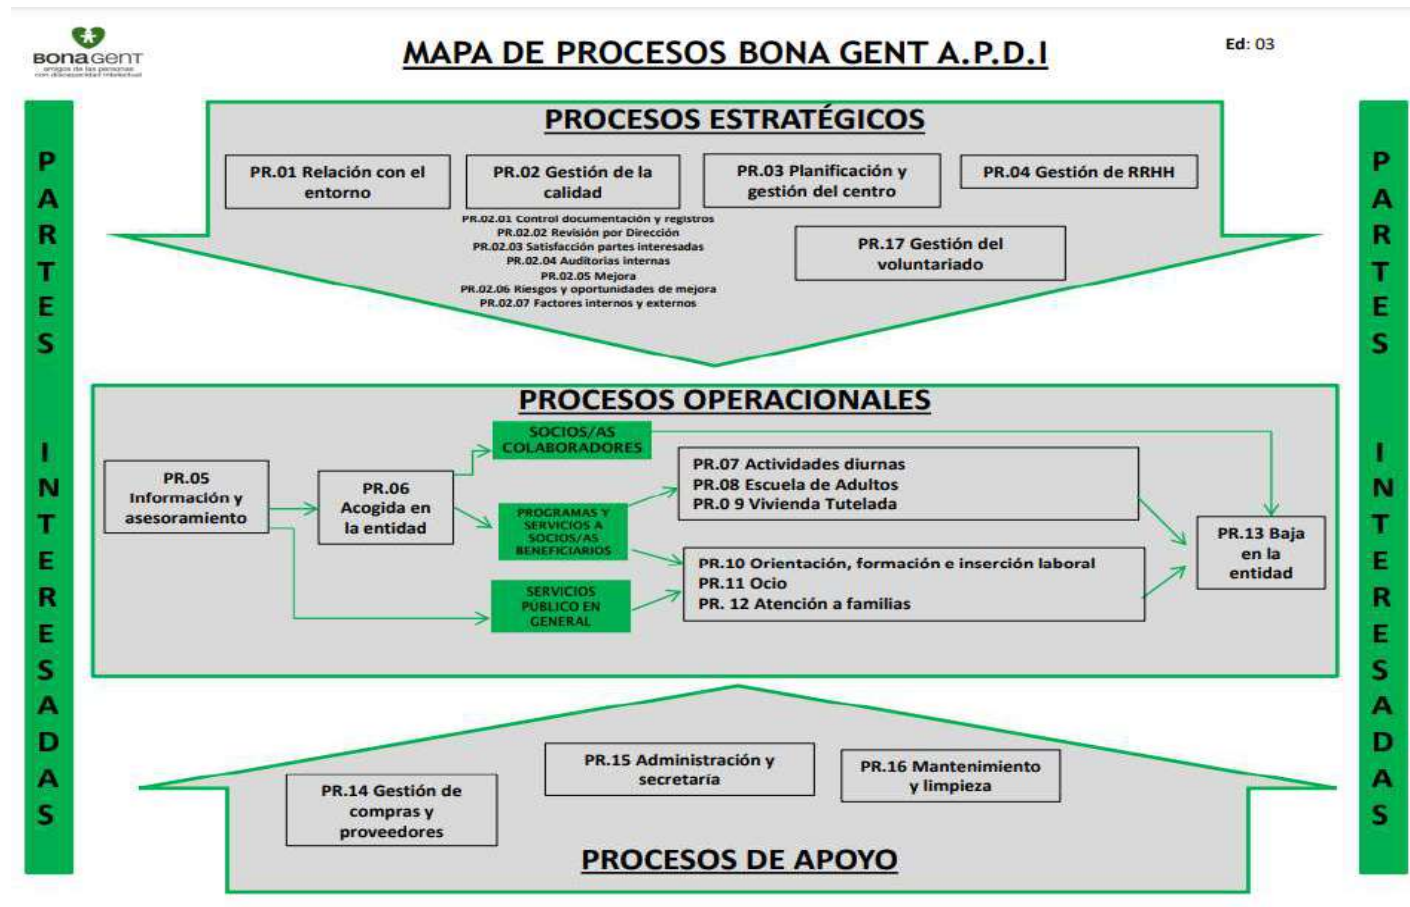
bonagent
amigos de las personas con discapacidad intelectual

MAPA DE PROCESOS BONA GENT A.P.D.I

Ed: 03

PARTES INTERESADAS

PROCESOS ESTRATÉGICOS

PR.01 Relación con el entorno

PR.02 Gestión de la calidad

PR.02.01 Control documentación y registros
PR.02.02 Revisión por Dirección
PR.02.03 Satisfacción partes interesadas
PR.02.04 Auditorias internas
PR.02.05 Mejora
PR.02.06 Riesgos y oportunidades de mejora
PR.02.07 Factores internos y externos

PR.03 Planificación y gestión del centro

PR.04 Gestión de RRHH

PR.17 Gestión del voluntariado

PROCESOS OPERACIONALES

PR.05 Información y asesoramiento

PR.06 Acogida en la entidad

SOCIOS/AS COLABORADORES

PROGRAMAS Y SERVICIOS A SOCIOS/AS BENEFICIARIOS

SERVICIOS PUBLICO EN GENERAL

PR.07 Actividades diurnas
PR.08 Escuela de Adultos
PR.0 9 Vivienda Tutelada

PR.10 Orientación, formación e inserción laboral
PR.11 Ocio
PR. 12 Atención a familias

PR.13 Baja en la entidad

PR.15 Administración y secretaría

PR.16 Mantenimiento y limpieza

PR.14 Gestión de compras y proveedores

PROCESOS DE APOYO

PARTES INTERESADAS